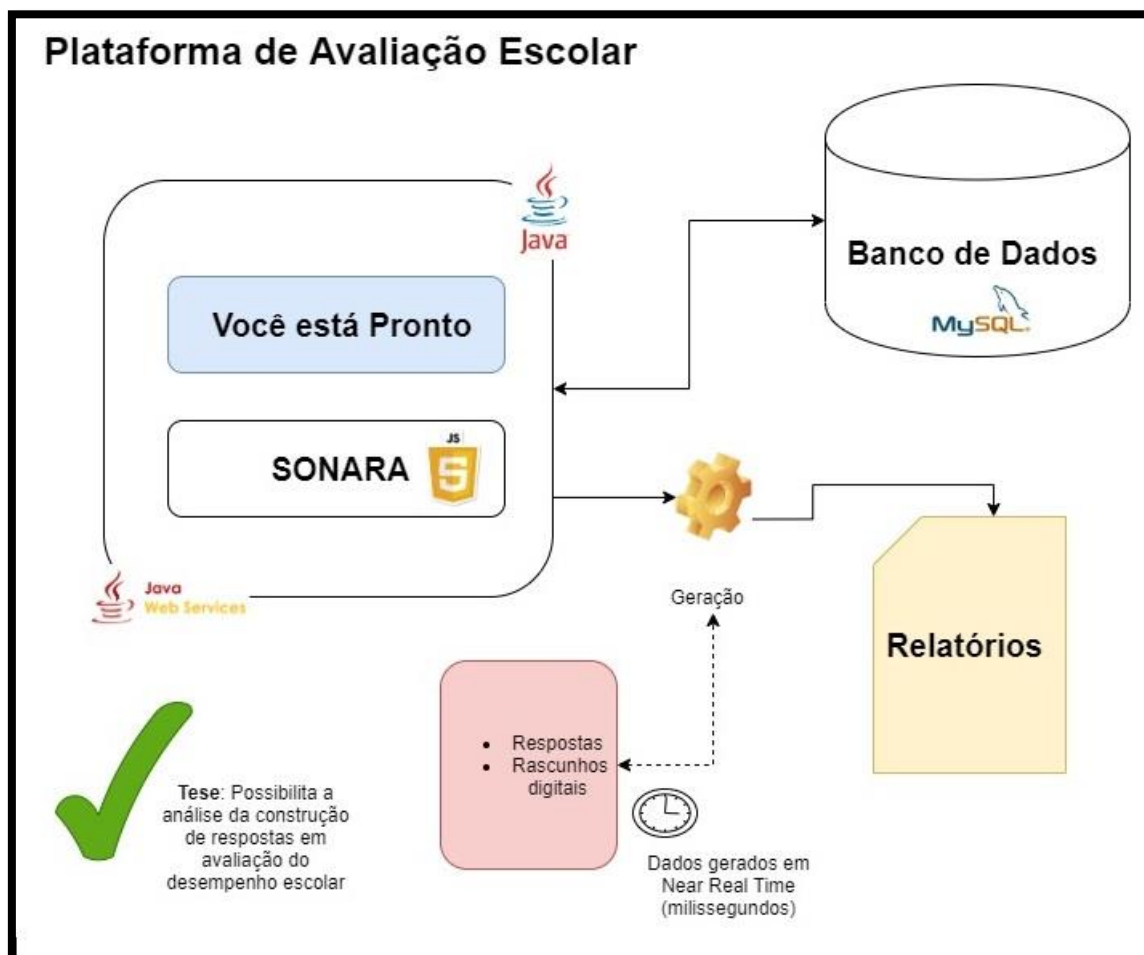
Plataforma de Avaliação Escolar

Java

Você está Pronto

SONARA

JS

5

Java
Web Services

Banco de Dados

MySQL

Geração

Relatórios

- Respostas
- Rascunhos digitais

Tese: Possibilita a análise da construção de respostas em avaliação do desempenho escolar

Dados gerados em Near Real Time (milissegundos)